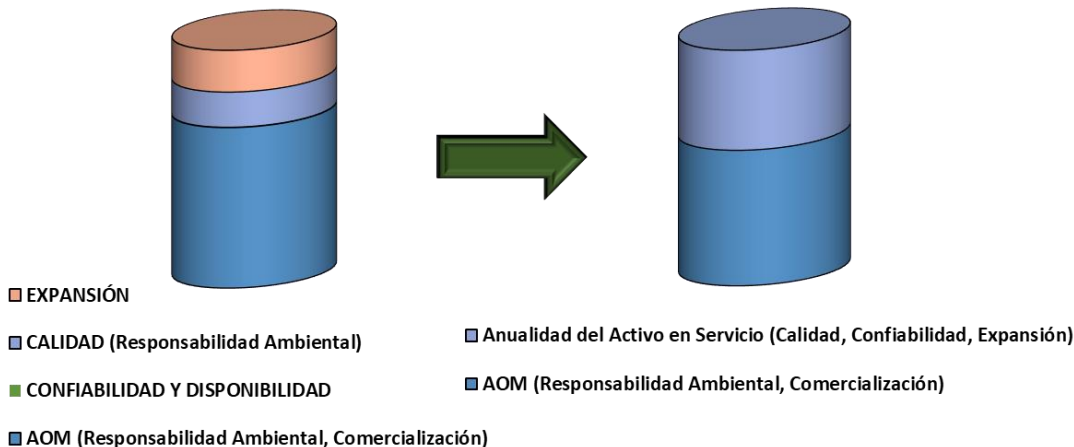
EXPANSIÓN

CALIDAD (Responsabilidad Ambiental)

CONFIABILIDAD Y DISPONIBILIDAD

AOM (Responsabilidad Ambiental, Comercialización)

Anualidad del Activo en Servicio (Calidad, Confiabilidad, Expansión)

AOM (Responsabilidad Ambiental, Comercialización)